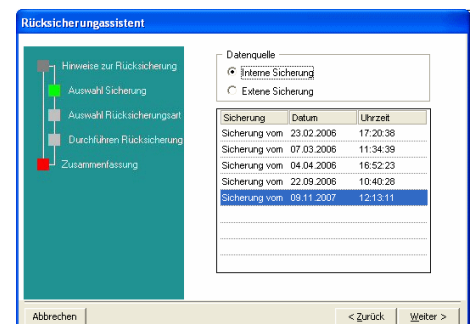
Rücksicherungsassistent

Hinweise zur Rücksicherung
Auswahl Sicherung
Auswahl Rücksicherungsart
Durchführen Rücksicherung
Zusammenfassung

Datenquelle
Interne Sicherung
Extene Sicherung

| Sicherung | Datum | Uhrzeit |
|---|---|---|
| Sicherung vom | 23.02.2006 | 17:20:38 |
| Sicherung vom | 07.03.2006 | 11:34:39 |
| Sicherung vom | 04.04.2006 | 16:52:23 |
| Sicherung vom | 22.09.2006 | 10:40:28 |
| Sicherung vom | 09.11.2007 | 12:13:11 |

Abbrechen
< Zurück
Weiter >